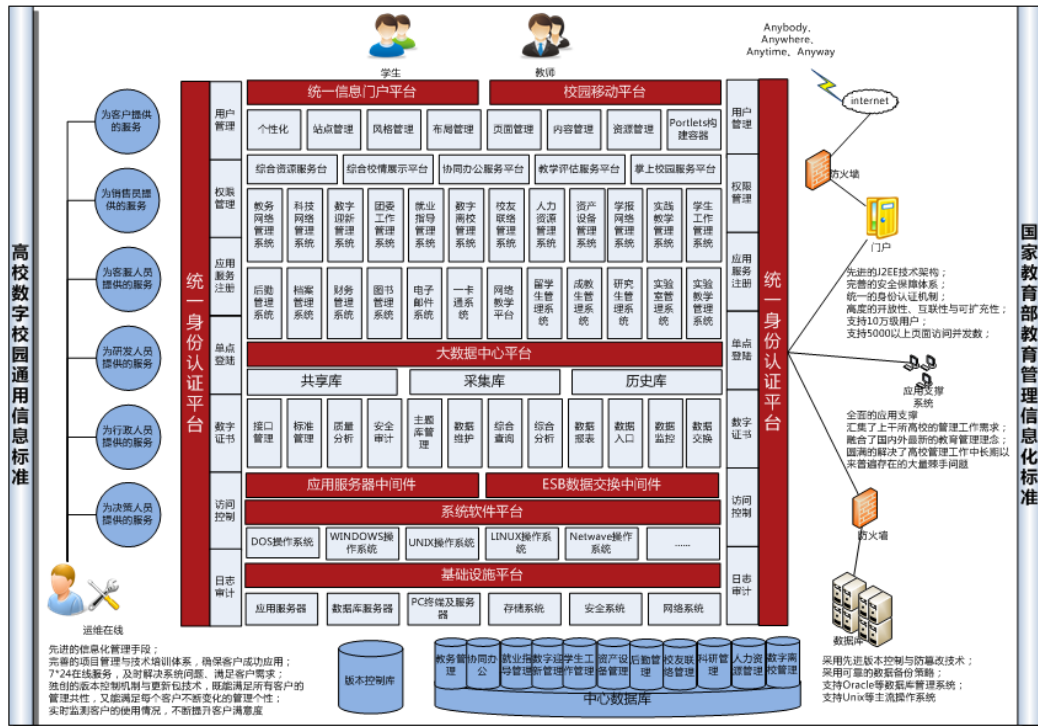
高校数字校园通用信息标准

为客户提供的服务

为销售员提供的服务

为客服人员提供的服务

为研发人员提供的服务

为行政人员提供的服务

为决策人员提供的服务

运维在线

先进的信息化管理手段；
完善的项目管理与技术培训体系，确保客户应用成功；
7*24在线服务，及时解决系统问题，满足客户需求；
独创的版本控制机制与更新包技术，既能满足所有客户的管理共性，又能满足每个客户不断变化的管理个性；
实时监测客户的使用情况，不断提升客户满意度

学生

教师

统一身份认证平台

用户管理

权限管理

应用服务注册

单点登错

数字证书

访问控制

日志审计

统一信息门户平台

校园移动平台

个性化

站点管理

风格管理

布局管理

页面管理

内容管理

资源管理

Portlets构建容器

综合资源服务台

综合校情展示平台

协同办公服务平台

教学评估服务平台

掌上校园服务平台

教务网络管理系统

科技网络管理系统

教学迎新管理系统

团委工作管理系统

就业指导管理系统

数字离校管理系统

校友联络管理系统

人力资源管理系统

资产设备管理系统

学报网络管理系统

实践教学管理系统

学生工作管理系统

后勤管理系统

档案管理系统

财务管理系统

图书管理系统

电子邮件系统

一卡通系统

网络教学平台

留学生管理系统

成教生管理系统

研究生管理系统

实验室管理系统

实验教学管理系统

大数据中心平台

共享库

采集库

历史库

接口管理

标准管理

质量分析

安全审计

主题库管理

数据维护

综合查询

综合分析

数据报表

数据入口

数据监控

数据交换

应用服务器中间件

ESB数据交换中间件

系统软件平台

DOS操作系统

WINDOWS操作系统

UNIX操作系统

LINUX操作系统

Netwave操作系统

......

基础设施平台

应用服务器

数据库服务器

PC终端及服务器

存储系统

安全系统

网络系统

版本控制库

教务管理

协同办公

就业指导管理

数字迎新管理

学生工作管理

资产设备管理

后勤管理

校友联络管理

科研管理

人力资源管理

数字离校管理

中心数据库

Anybody、Anywhere、Anytime、Anyway

internet

防火墙

门户

先进的J2EE技术架构；
完善的安全保障体系；
统一的身份认证机制；
高度的开放性、互联性与可扩充性；
支持10万级用户；
支持5000以上页面访问并发数；

应用支撑系统

全面的应用支撑
汇集了上千所高校的管理工作需求；
融合了国内外最新的教育管理理念；
圆满的解决了高校管理工作中长期以来普遍存在的大量棘手问题

防火墙

数据库

采用先进版本控制与防篡改技术；
采用可靠的数据备份策略；
支持Oracle等数据库管理系统；
支持Unix等主流操作系统

国家教育部教育管理信息化标准